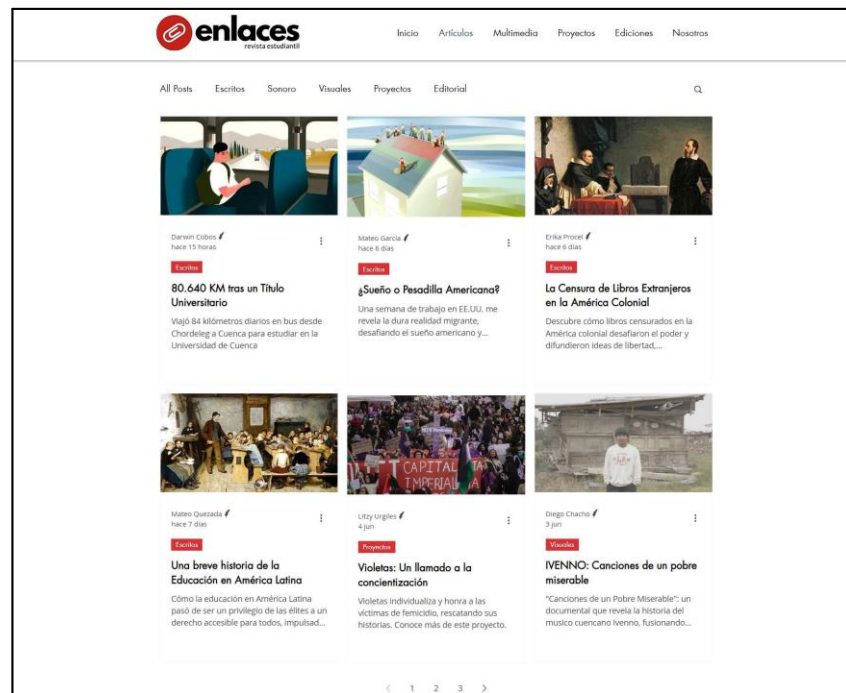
enlaces
revista estudiantil

Inicio Artículos Multimedia Proyectos Ediciones Nosotros

All Posts Escritos Sonoro Visuales Proyectos Editorial

Darwin Cobos
hace 15 horas

Escritos

80.640 KM tras un Título Universitario

Viajó 84 kilómetros diarios en bus desde Chordeleg a Cuenca para estudiar en la Universidad de Cuenca

Mateo García
hace 6 días

Escritos

¿Sueño o Pesadilla Americana?

Una semana de trabajo en EE.UU. me revela la dura realidad migrante, desafiando el sueño americano y...

Erika Procel
hace 6 días

Escritos

La Censura de Libros Extranjeros en la América Colonial

Descubre cómo libros censurados en la América colonial desafiaron el poder y difundieron ideas de libertad,...

Mateo Quezada
hace 7 días

Escritos

Una breve historia de la Educación en América Latina

Cómo la educación en América Latina pasó de ser un privilegio de las élites a un derecho accesible para todos, impulsad...

CAPITAL IMPERIAL

Litzy Urgiles
4 jun

Proyectos

Violetas: Un llamado a la concientización

Violetas individualiza y honra a las víctimas de femicidio, rescatando sus historias. Conoce más de este proyecto.

Diego Chacho
3 jun

Visuales

IVENNO: Canciones de un pobre miserable

"Canciones de un Pobre Miserable": un documental que revela la historia del musico cuencano Ivenno, fusionando...

< 1 2 3 >